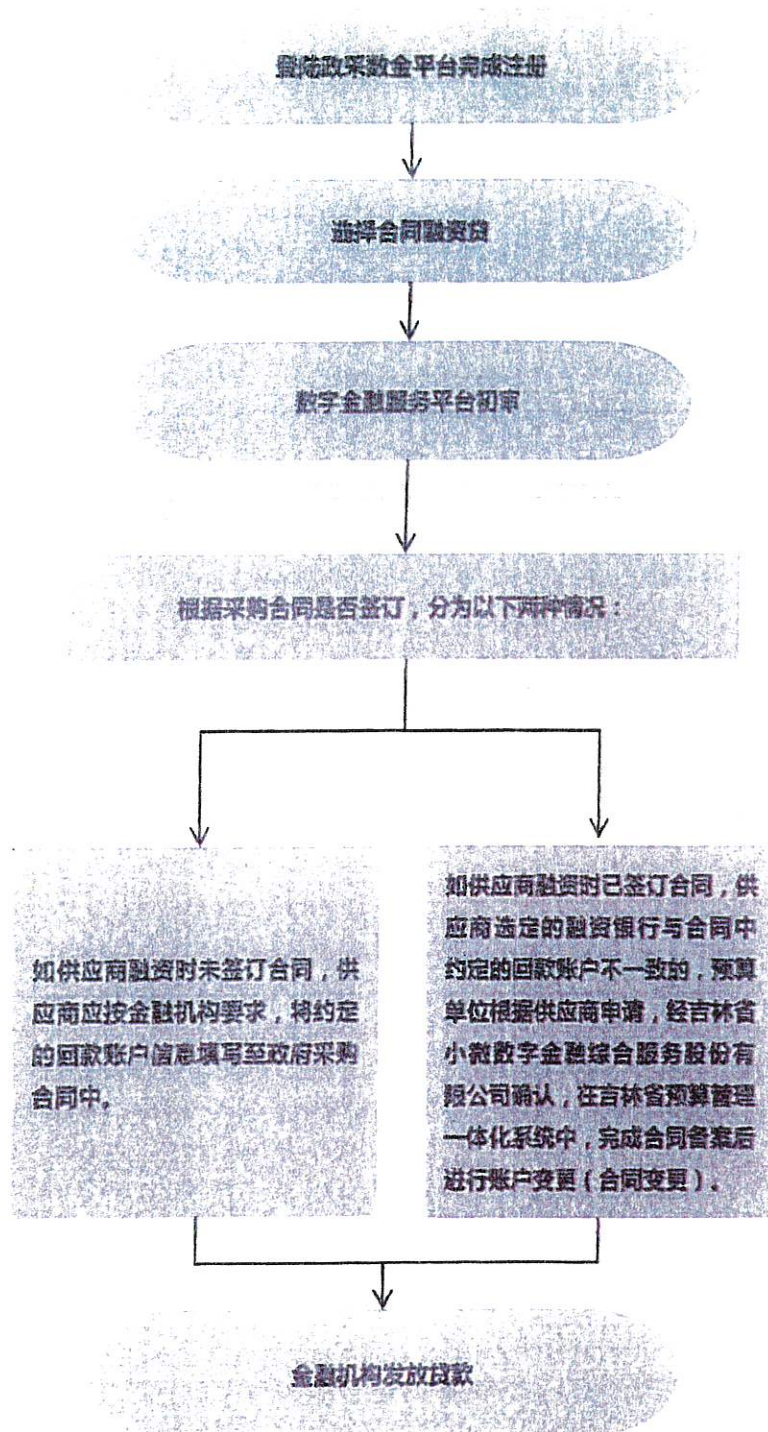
登陆政采数金平台完成注册

选择合同融资贷

数字金融服务平台初审

根据采购合同是否签订，分为以下两种情况：

如供应商融资时未签订合同，供应商应按金融机构要求，将约定的回款账户信息填写至政府采购合同中。

如供应商融资时已签订合同，供应商选定的融资银行与合同中约定的回款账户不一致的，预算单位根据供应商申请，经吉林省小微数字金融综合服务股份有限公司确认，在吉林省预算管理一体化系统中，完成合同备案后进行账户变更（合同变更）。

金融机构发放贷款